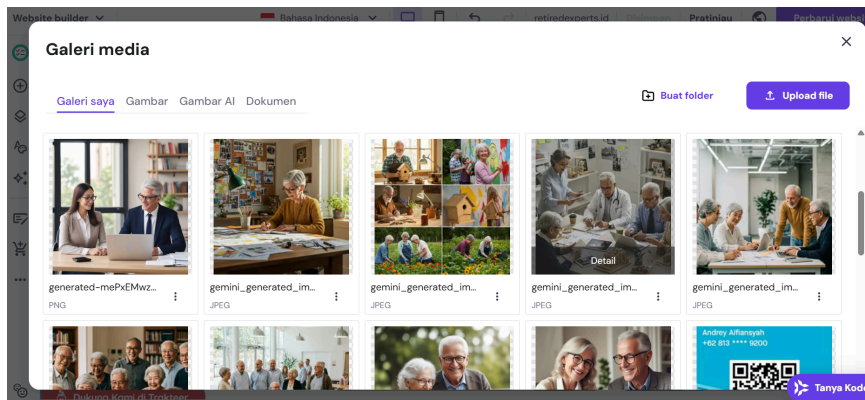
Website builder
Bahasa Indonesia
retiredexperts.id
Pratinjau
Perbarui websi

Galeri media

Galeri saya Gambar Gambar AI Dokumen

Buat folder
Upload file

generated-mePxEMwz...
PNG

gemini_generated_im...
JPEG

gemini_generated_im...
JPEG

Detail
gemini_generated_im...
JPEG

gemini_generated_im...
JPEG

Andrey Alfiansyah
+62 813 **** 9200

Dukung Kami di Trakteer
Tanya Kod